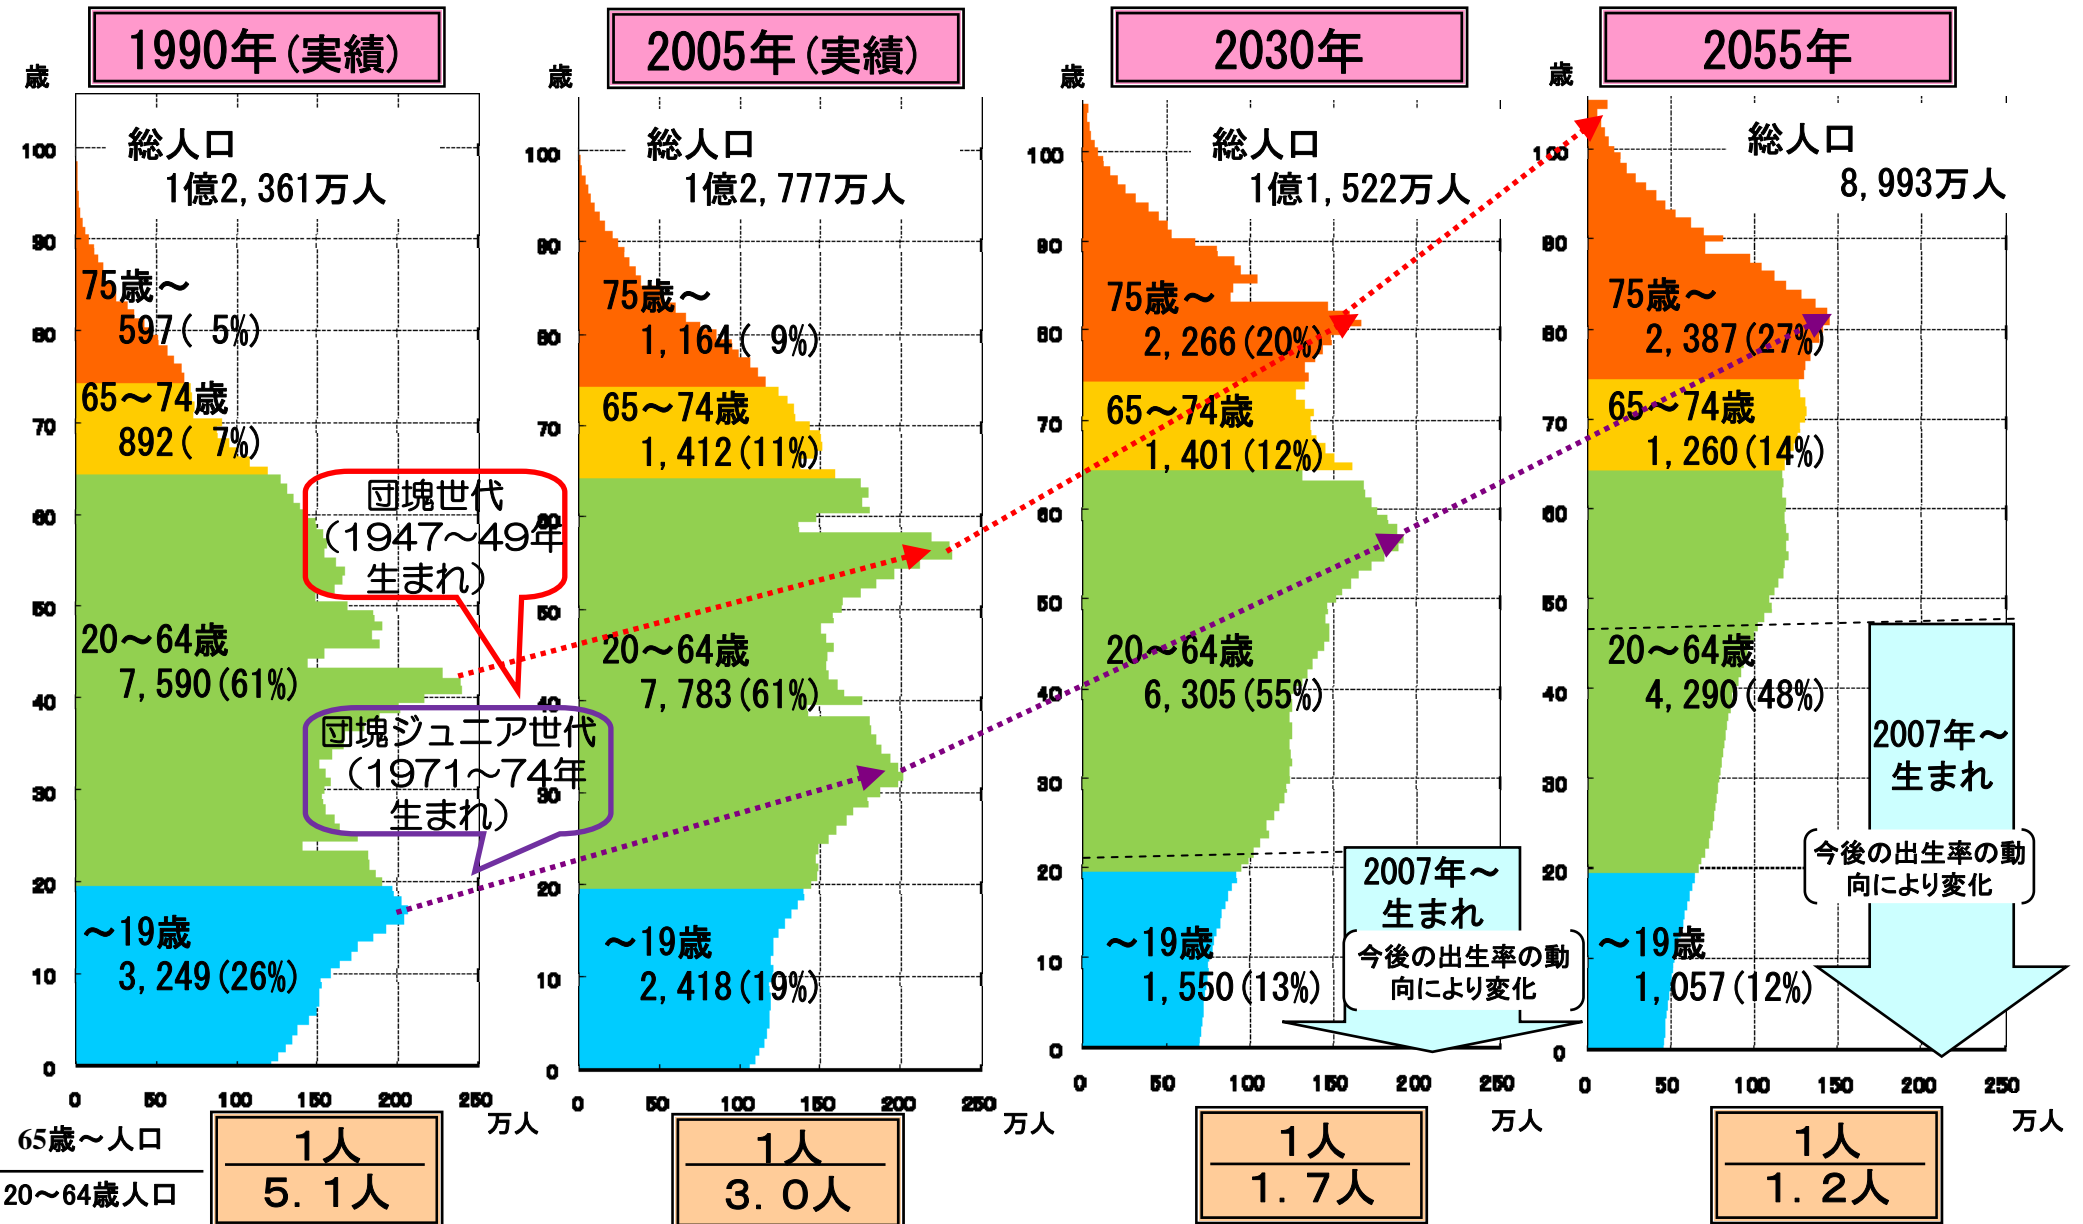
1990年（実績）

歳

100 90 80 70 60 50 40 30 20 10 0

総人口
1億2,361万人

75歳～
597（ 5%）

65～74歳
892（ 7%）

20～64歳
7,590（61%）

～19歳
3,249（26%）

団塊世代
（1947～49年生まれ）

団塊ジュニア世代
（1971～74年生まれ）

0 50 100 150 200 250
万人

65歳～人口
20～64歳人口

1人
5．1人

2005年（実績）

歳

100 90 80 70 60 50 40 30 20 10 0

総人口
1億2,777万人

75歳～
1,164（ 9%）

65～74歳
1,412（11%）

20～64歳
7,783（61%）

～19歳
2,418（19%）

0 50 100 150 200 250
万人

1人
3．0人

2030年

歳

100 90 80 70 60 50 40 30 20 10 0

総人口
1億1,522万人

75歳～
2,266（20%）

65～74歳
1,401（12%）

20～64歳
6,305（55%）

～19歳
1,550（13%）

2007年～
生まれ

今後の出生率の動向により変化

0 50 100 150 200 250
万人

1人
1．7人

2055年

歳

100 90 80 70 60 50 40 30 20 10 0

総人口
8,993万人

75歳～
2,387（27%）

65～74歳
1,260（14%）

20～64歳
4,290（48%）

～19歳
1,057（12%）

2007年～
生まれ

今後の出生率の動向により変化

0 50 100 150 200 250
万人

1人
1．2人